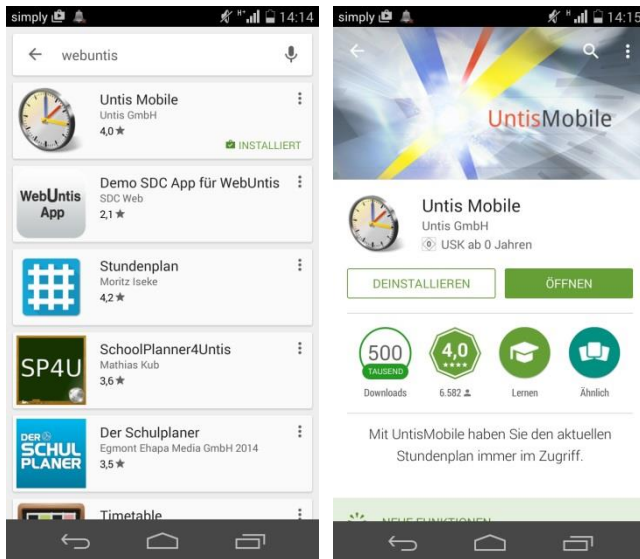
simply 14:14

webuntis

Untis Mobile
Untis GmbH
4,0 ★
INSTALLIERT

WebUntis App
Demo SDC App für WebUntis
SDC Web
2,1 ★

Stundenplan
Moritz Iseke
4,2 ★

SP4U
SchoolPlanner4Untis
Mathias Kub
3,6 ★

DER SCHULPLANER
Der Schulplaner
Egmont Ehapa Media GmbH 2014
3,5 ★

Timetable

simply 14:15

UntisMobile

Untis Mobile
Untis GmbH
USK ab 0 Jahren

DEINSTALLIEREN
ÖFFNEN

500
TAUSEND
Downloads

4,0
★★★★
6.582

Lernen

Ähnlich

Mit UntisMobile haben Sie den aktuellen Stundenplan immer im Zugriff.

NEUE FUNKTIONEN